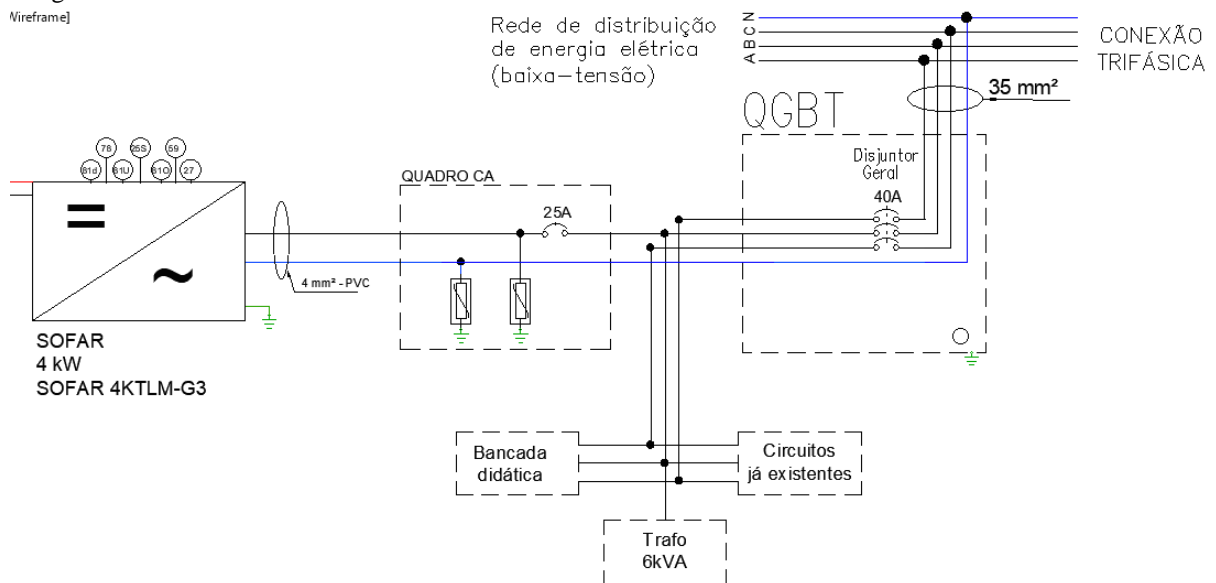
Vireframe]

Rede de distribuição de energia elétrica (baixa-tensão)

A B C N

CONEXÃO TRIFÁSICA

35 mm²

QGBT

Disjuntor Geral

40A

78 25S 59

81d 81U 81O 27

=

~

4 mm² - PVC

QUADRO CA

25A

SOFAR
4 kW
SOFAR 4KTLM-G3

Bancada didática

Circuitos já existentes

Trafo 6kVA